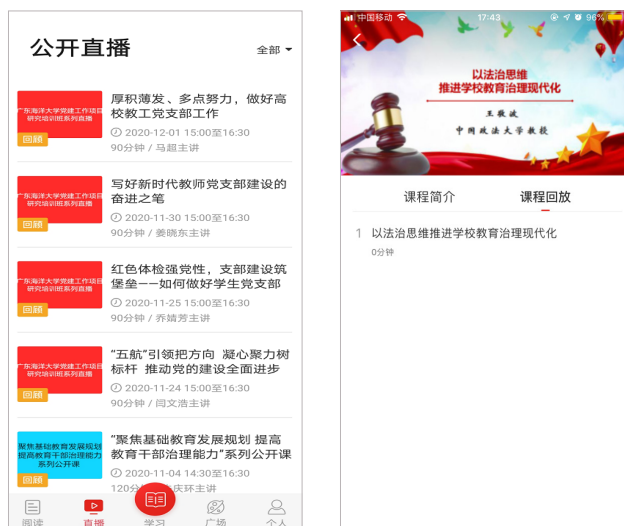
公开直播

全部

广东海洋大学党建工作项目研究培训班系列直播
回顾
厚积薄发、多点努力，做好高校教工党支部工作
2020-12-01 15:00至16:30
90分钟 / 马超主讲

广东海洋大学党建工作项目研究培训班系列直播
回顾
写好新时代教师党支部建设的奋进之笔
2020-11-30 15:00至16:30
90分钟 / 姜晓东主讲

广东海洋大学党建工作项目研究培训班系列直播
回顾
红色体检强党性，支部建设筑堡垒——如何做好学生党支部
2020-11-25 15:00至16:30
90分钟 / 乔婧芳主讲

广东海洋大学党建工作项目研究培训班系列直播
回顾
“五航”引领把方向 凝心聚力树标杆 推动党的建设全面进步
2020-11-24 15:00至16:30
90分钟 / 闫文浩主讲

聚焦基础教育发展规划 提高教育干部治理能力系列公开课
“聚焦基础教育发展规划 提高教育干部治理能力”系列公开课
2020-11-04 14:30至16:30
120分钟 / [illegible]庆环主讲

阅读
直播
学习
广场
个人

中国移动
17:43
96%

以法治思维
推进学校教育治理现代化
王毅斌
中国政法大学教授

课程简介
课程回放

1 以法治思维推进学校教育治理现代化
0分钟